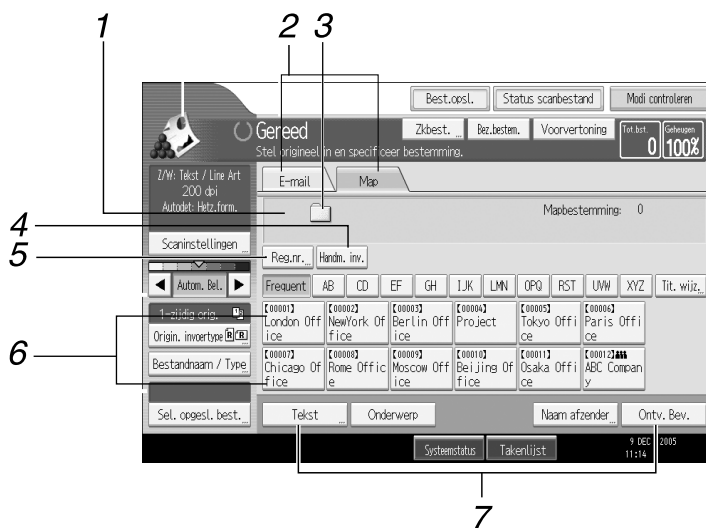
1

2 3

Best.opsl. Status scanbestand Modi controleren

Gereed

Stel origineel in en specificeer bestemming.

Zkbest. Bez.bestem. Voorvertoning Tot.bst. 0 Geheugen 100%

Z/W: Tekst / Line Art
200 dpi
Autodet: Hetz.form.

E-mail Map

Mapbestemming: 0

4

Scaninstellingen

5

Reg.nr. Handm. inv.

Autom. Bel.

Frequent AB CD EF GH IJK LMN OPQ RST UVW XYZ Tit. wijz.

1-zijdig orig.

Origin. invoertype

6

Bestandnaam / Type

| [00001] London Office | [00002] NewYork Office | [00003] Berlin Office | [00004] Project | [00005] Tokyo Office | [00006] Paris Office |
|---|---|---|---|---|---|
| [00007] Chicago Office | [00008] Rome Office | [00009] Moscow Office | [00010] Beijing Office | [00011] Osaka Office | [00012] ABC Company |

Sel. opgesl. best.

Tekst Onderwerp Naam afzender Ontv. Bev.

Systeemstatus Takenlijst

9 DEC 2005
11:14

7